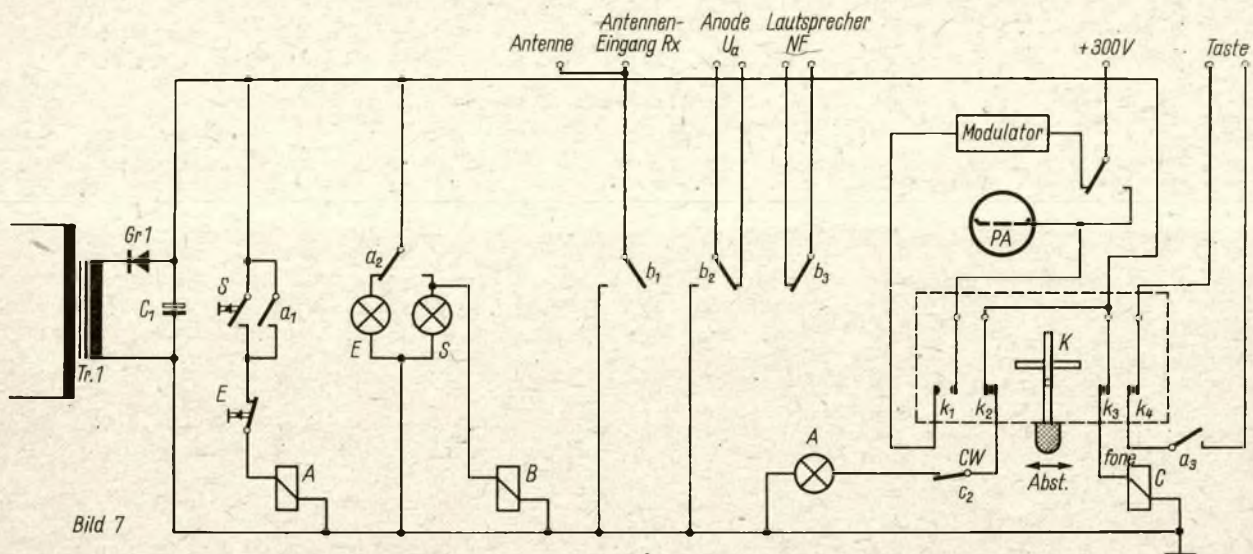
Antenne
Antennen-Eingang Rx
Anode $U_a$
Lautsprecher NF
+300V
Taste
Modulator
PA
Gr1
$C_1$
Tr.1
S
$a_1$
E
A
$a_2$
E
S
B
$b_1$
$b_2$
$b_3$
K
$k_1$
$k_2$
$k_3$
$k_4$
A
CW
$c_2$
Abst.
fone
C
$a_3$
Bild 7